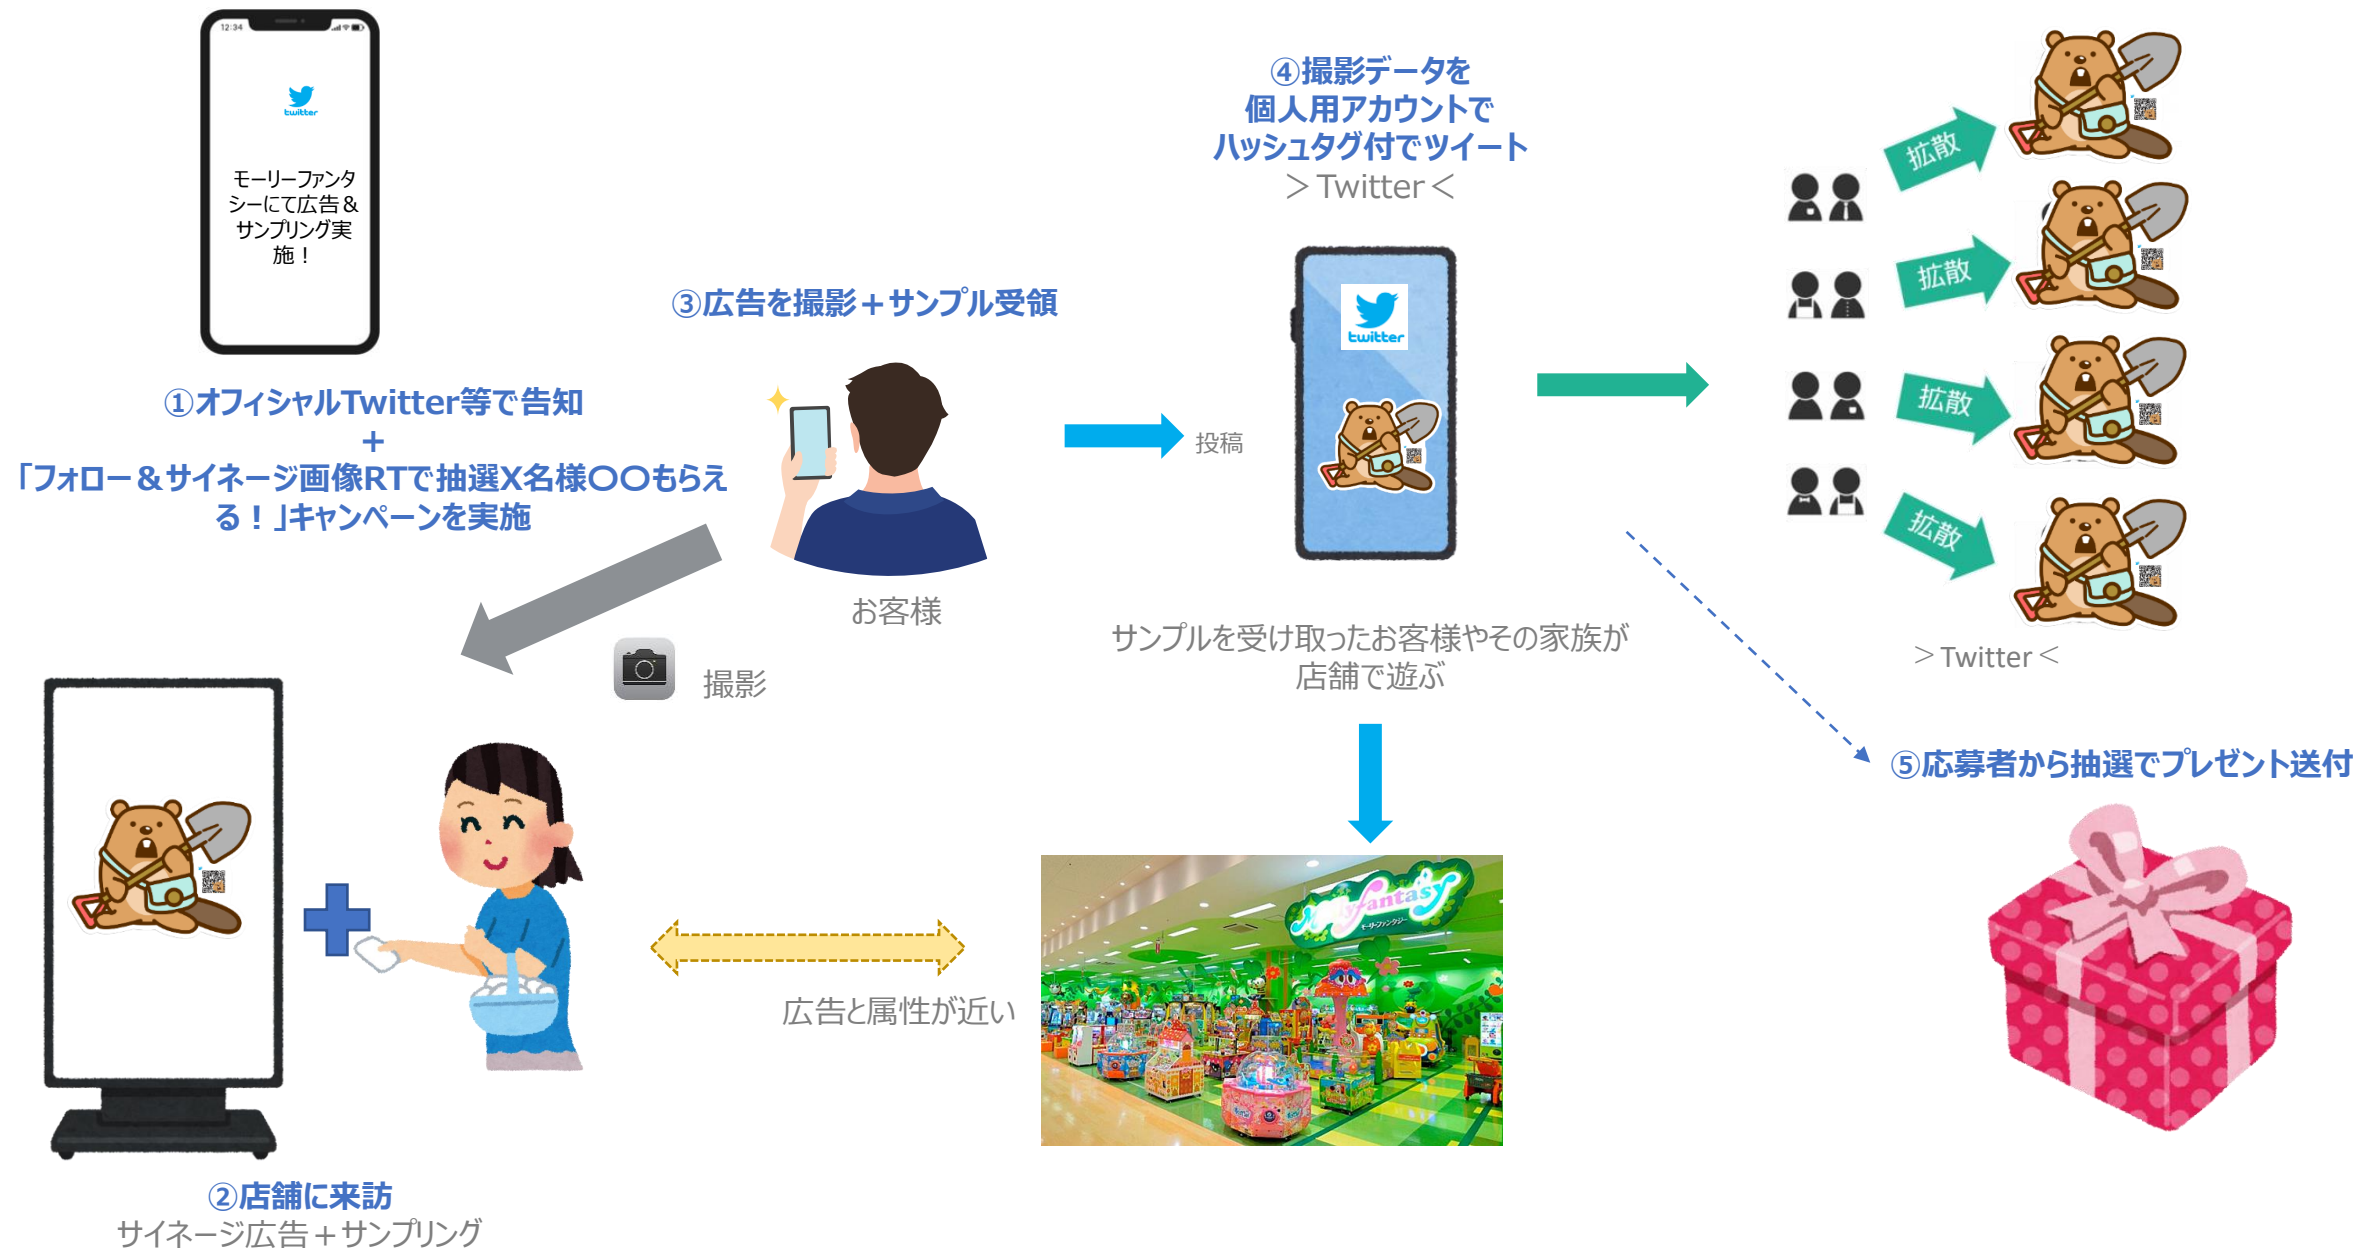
12:34

twitter

モーリーファンタシーにて広告＆サンプリング実施！

①オフィシャルTwitter等で告知
＋
「フォロー＆サイネージ画像RTで抽選X名様〇〇もらえる！」キャンペーンを実施

③広告を撮影＋サンプル受領

お客様

撮影

投稿

④撮影データを個人用アカウントでハッシュタグ付でツイート
＞Twitter＜

twitter

拡散

拡散

拡散

拡散

＞Twitter＜

サンプルを受け取ったお客様やその家族が店舗で遊ぶ

⑤応募者から抽選でプレゼント送付

広告と属性が近い

Molly fantasy
モーリーファンタジー

②店舗に来訪
サイネージ広告＋サンプリング